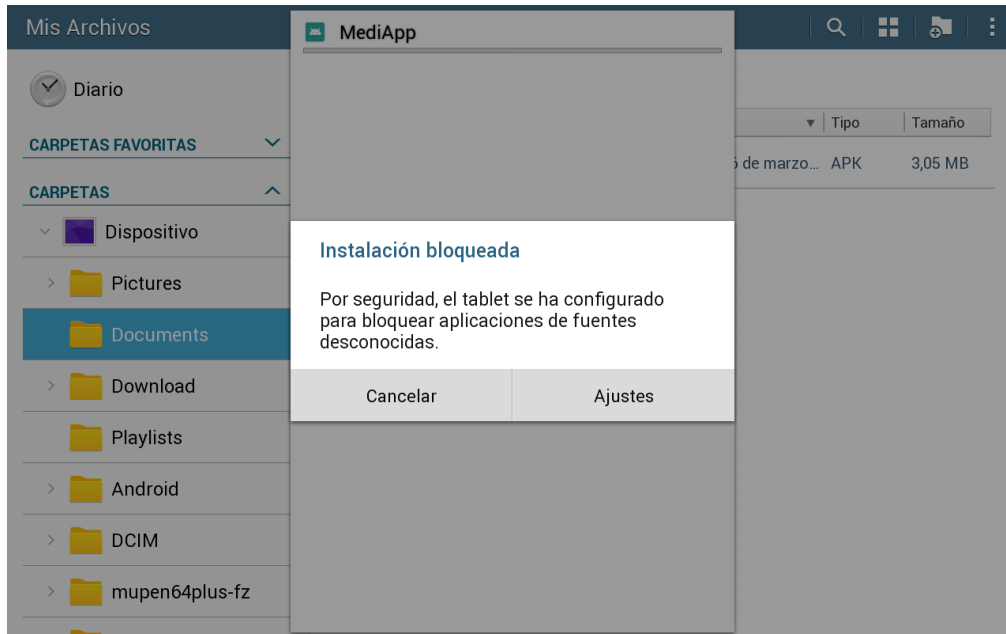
Mis Archivos

MediApp

Diario

CARPETAS FAVORITAS

CARPETAS

Dispositivo

Pictures

Documents

Download

Playlists

Android

DCIM

mupen64plus-fz

Tipo | Tamaño

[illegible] de marzo... APK 3,05 MB

Instalación bloqueada

Por seguridad, el tablet se ha configurado para bloquear aplicaciones de fuentes desconocidas.

Cancelar | Ajustes